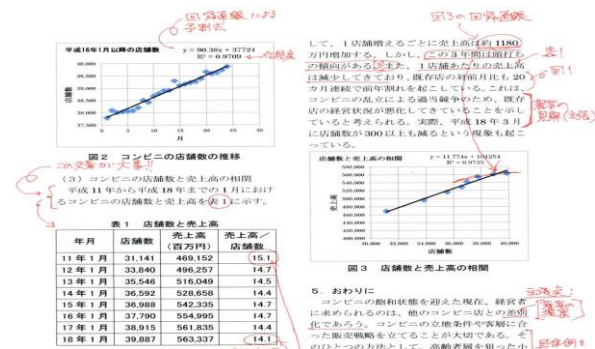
回帰直線による予測式

平成16年1月以降の店舗数

y = 90.38x + 37724
$R^2$ = 0.9700

店舗数

図2 コンビニの店舗数の推移

この文言が大事!

(3) コンビニの店舗数と売上高の相関

平成11年から平成18年までの1月におけるコンビニの店舗数と売上高を表1に示す。

表1 店舗数と売上高

| 年月 | 店舗数 | 売上高(百万円) | 売上高/店舗数 |
|---|---|---|---|
| 11年1月 | 31,141 | 469,152 | 15.1 |
| 12年1月 | 33,840 | 496,257 | 14.7 |
| 13年1月 | 35,546 | 516,049 | 14.5 |
| 14年1月 | 36,592 | 528,658 | 14.4 |
| 15年1月 | 36,988 | 542,335 | 14.7 |
| 16年1月 | 37,790 | 554,995 | 14.7 |
| 17年1月 | 38,915 | 561,835 | 14.4 |
| 18年1月 | 39,887 | 563,337 | 14.1 |

図3の回帰直線

して、1店舗増えるごとに売上高は約1180万円増加する。しかし、この3年間は頭打ちの傾向がみられる。また、1店舗あたりの売上高は減少してきており、既存店の対前月比も20ヵ月連続で前年割れを起こしている。これは、コンビニの乱立による過当競争のため、既存店の経営状況が悪化してきていることを示していると考えられる。実際、平成18年3月に店舗数が300以上も減るという現象も起こっている。

重要!

事実!

根拠!

仮説の裏付け(実証)

店舗数と売上高の相関

y = 11.774x + 104254
$R^2$ = 0.9795

図3 店舗数と売上高の相関

5. おわりに

コンビニの飽和状態を迎えた現在、経営者に求められるのは、他のコンビニ店との差別化であろう。コンビニの立地条件や客層に合った販売戦略を立てることが大切である。そのひとつの方法として、高齢者層を狙った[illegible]

主張・提言

具体例